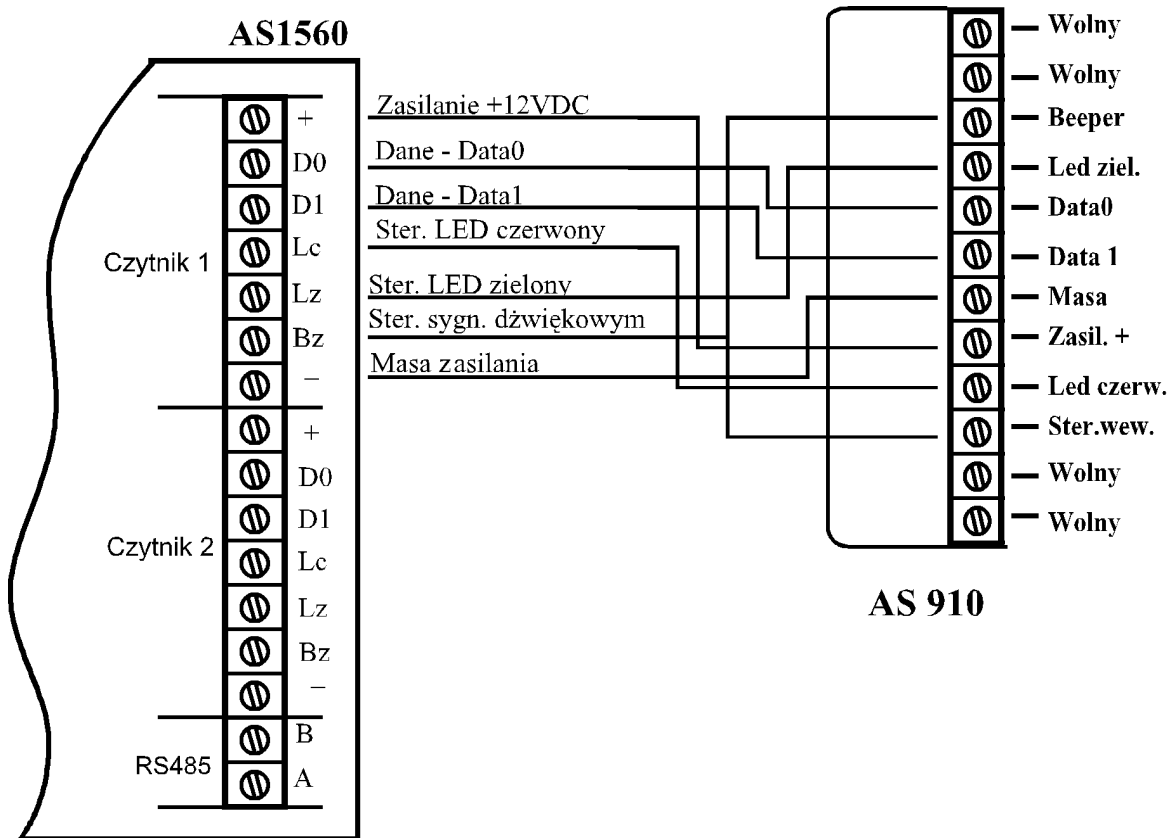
AS1560

Czytnik 1
+
D0
D1
Lc
Lz
Bz
–

Czytnik 2
+
D0
D1
Lc
Lz
Bz
–

RS485
B
A

Zasilanie +12VDC
Dane - Data0
Dane - Data1
Ster. LED czerwony
Ster. LED zielony
Ster. sygn. dźwiękowym
Masa zasilania

Wolny
Wolny
Beeper
Led ziel.
Data0
Data 1
Masa
Zasil. +
Led czerw.
Ster.wew.
Wolny
Wolny

AS 910